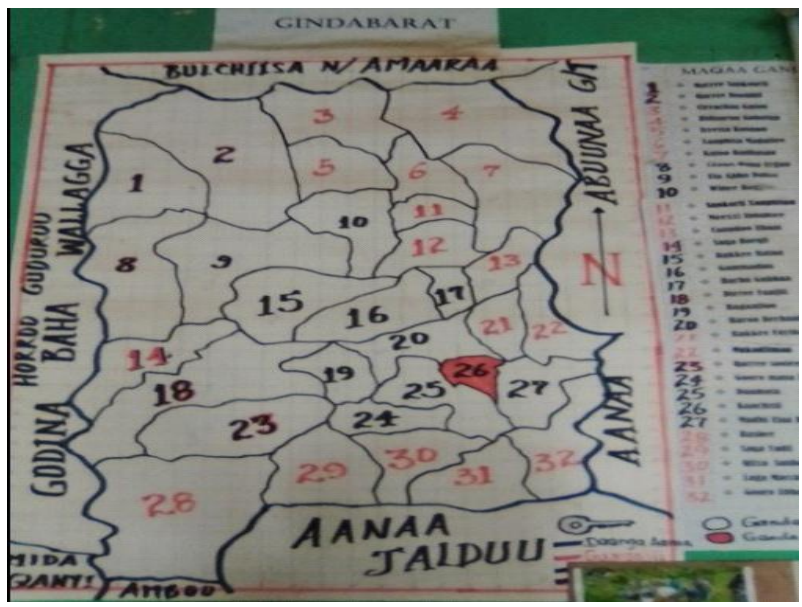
GINDABARAT

BULCHIISA N/AMAARAA

ABUUNAA G/T

HORROO GUDURUU WALLAGGA

GODINA BAHA

AANAA

AANAA JALDUU

MIDA QANTI

AMBOO

N

1
2
3
4
5
6
7
8
9
10
11
12
13
14
15
16
17
18
19
20
21
22
23
24
25
26
27
28
29
30
31
32

MAQAA GAN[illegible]
1 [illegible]
2 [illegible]
3 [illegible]
4 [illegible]
5 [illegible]
6 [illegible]
7 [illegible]
8 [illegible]
9 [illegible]
10 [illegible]
11 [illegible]
12 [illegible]
13 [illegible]
14 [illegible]
15 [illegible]
16 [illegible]
17 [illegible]
18 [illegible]
19 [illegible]
20 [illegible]
21 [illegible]
22 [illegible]
23 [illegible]
24 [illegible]
25 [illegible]
26 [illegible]
27 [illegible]
28 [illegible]
29 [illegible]
30 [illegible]
31 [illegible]
32 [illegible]

Daangaa Aanaa
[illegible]
Ganda
Ganda